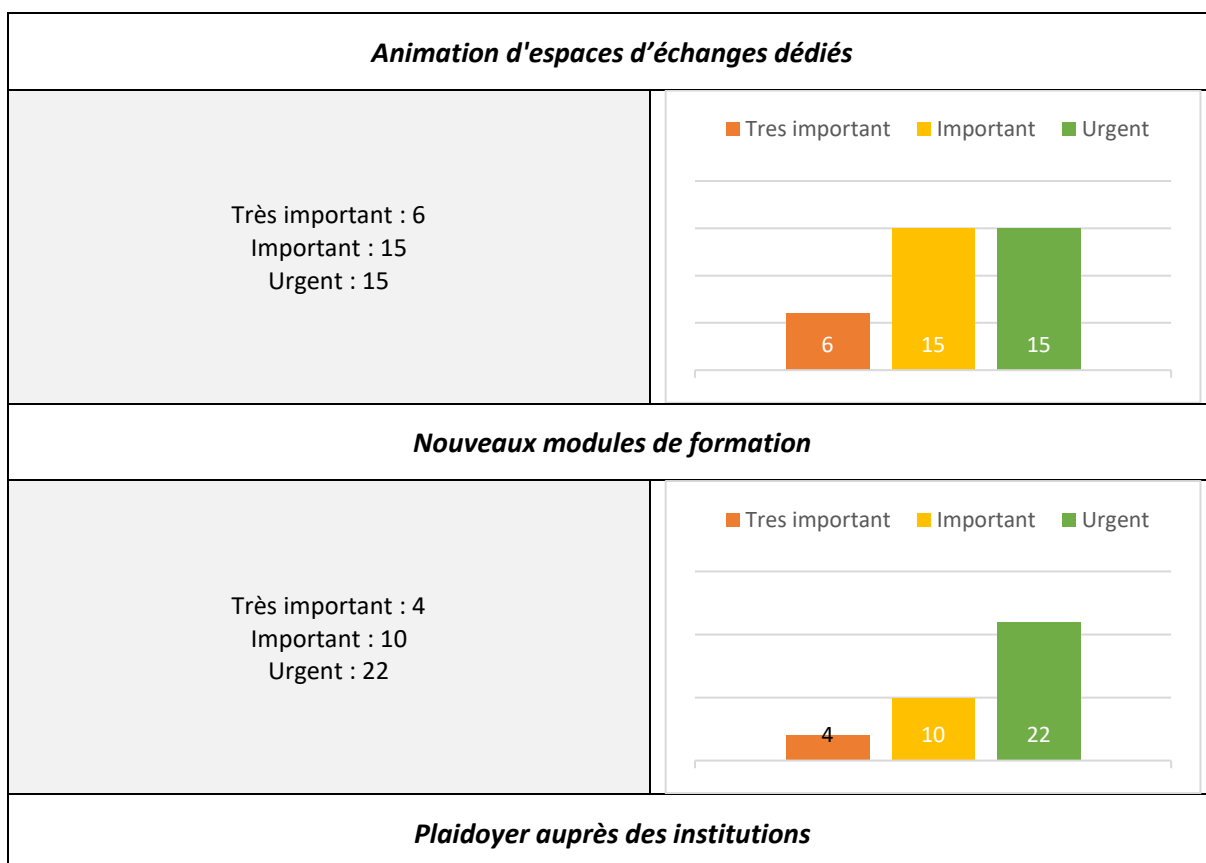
*Animation d'espaces d’échanges dédiés*

| Très important : 6<br>Important : 15<br>Urgent : 15 | Tres important, Important, Urgent<br>6, 15, 15 |
|---|---|

*Nouveaux modules de formation*

| Très important : 4<br>Important : 10<br>Urgent : 22 | Tres important, Important, Urgent<br>4, 10, 22 |
|---|---|

*Plaidoyer auprès des institutions*